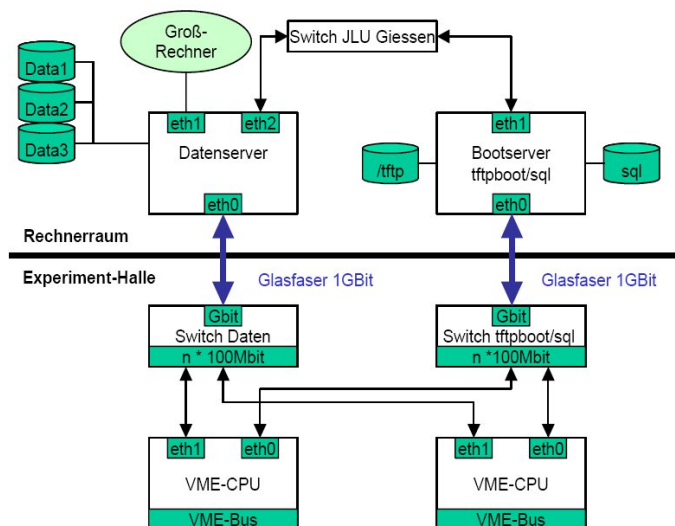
Groß-Rechner

Switch JLU Giessen

Data1
Data2
Data3

eth1 eth2
Datenserver
eth0

eth1
Bootserver tftpboot/sql
eth0

/tftp

sql

Rechnerraum

Experiment-Halle

Glasfaser 1GBit

Glasfaser 1GBit

Gbit
Switch Daten
n * 100Mbit

Gbit
Switch tftpboot/sql
n *100Mbit

eth1 eth0
VME-CPU
VME-Bus

eth1 eth0
VME-CPU
VME-Bus